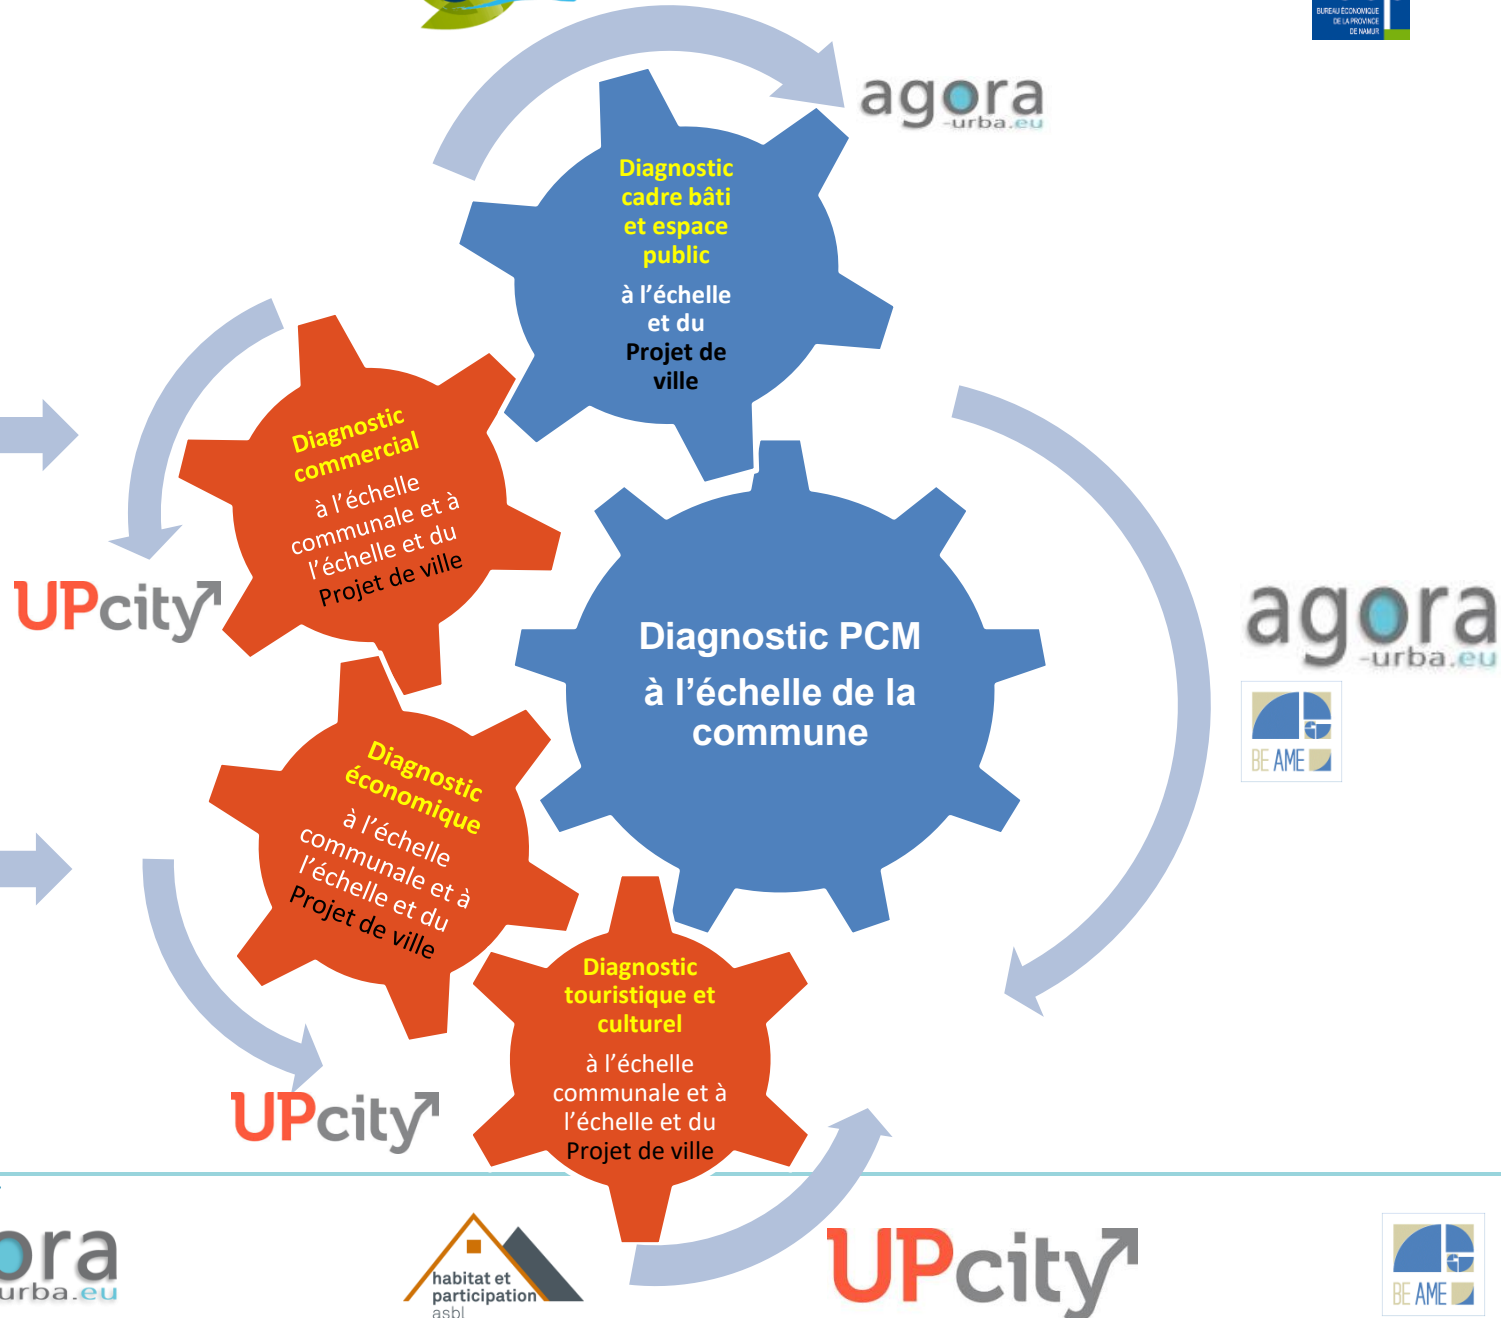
BUREAU ÉCONOMIQUE DE LA PROVINCE DE NAMUR

agora -urba.eu

Diagnostic cadre bâti et espace public
à l'échelle et du Projet de ville

Diagnostic commercial
à l'échelle communale et à l'échelle et du Projet de ville

UPcity

Diagnostic PCM
à l'échelle de la commune

agora -urba.eu

BE AME

Diagnostic économique
à l'échelle communale et à l'échelle et du Projet de ville

Diagnostic touristique et culturel
à l'échelle communale et à l'échelle et du Projet de ville

UPcity

ora urba.eu

habitat et participation asbl

UPcity

BE AME